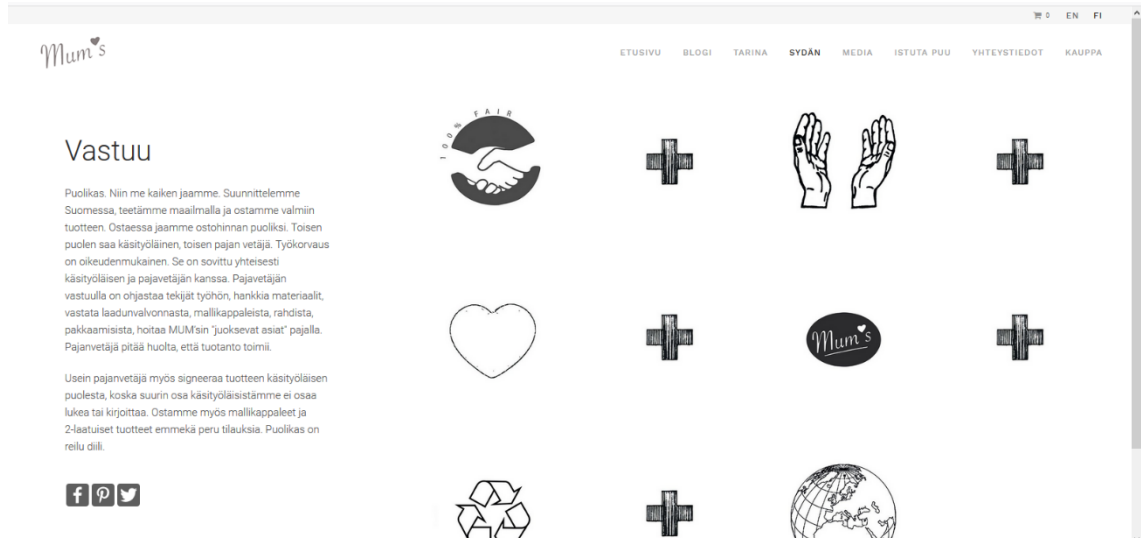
0 EN FI

Mum's

ETUSIVU BLOGI TARINA SYDÄN MEDIA ISTUTA PUU YHTEYSTIEDOT KAUPPA

100% FAIR

Vastuu

Puolikas. Niin me kaiken jaamme. Suunnittelemme Suomessa, teetämme maailmalla ja ostamme valmiin tuotteen. Ostaessa jaamme ostohinnan puoliksi. Toisen puolen saa käsityöläinen, toisen pajan vetäjä. Työkorvaus on oikeudenmukainen. Se on sovittu yhteisesti käsityöläisen ja pajavetäjän kanssa. Pajavetäjän vastuulla on ohjastaa tekijät työhön, hankkia materiaalit, vastata laadunvalvonnasta, mallikappaleista, rahdista, pakkaamisista, hoitaa MUM'sin "juoksevat asiat" pajalla. Pajanvetäjä pitää huolta, että tuotanto toimii.

Usein pajanvetäjä myös signeeraa tuotteen käsityöläisen puolesta, koska suurin osa käsityöläisistämme ei osaa lukea tai kirjoittaa. Ostamme myös mallikappaleet ja 2-laatuiset tuotteet emmekä peru tilauksia. Puolikas on reilu diili.

Mum's